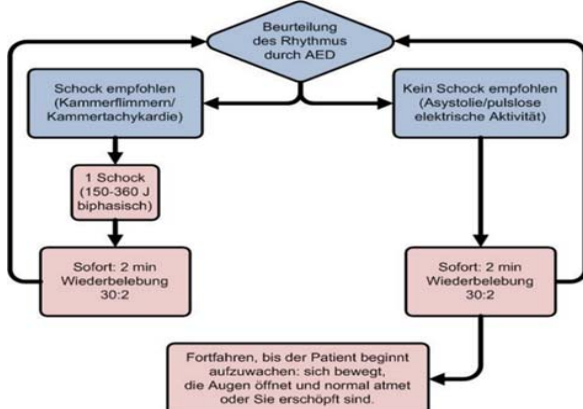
Beurteilung des Rhythmus durch AED

Schock empfohlen (Kammerflimmern/ Kammertachykardie)

Kein Schock empfohlen (Asystolie/pulslose elektrische Aktivität)

1 Schock (150-360 J biphasisch)

Sofort: 2 min Wiederbelebung 30:2

Sofort: 2 min Wiederbelebung 30:2

Fortfahren, bis der Patient beginnt aufzuwachen: sich bewegt, die Augen öffnet und normal atmet oder Sie erschöpft sind.